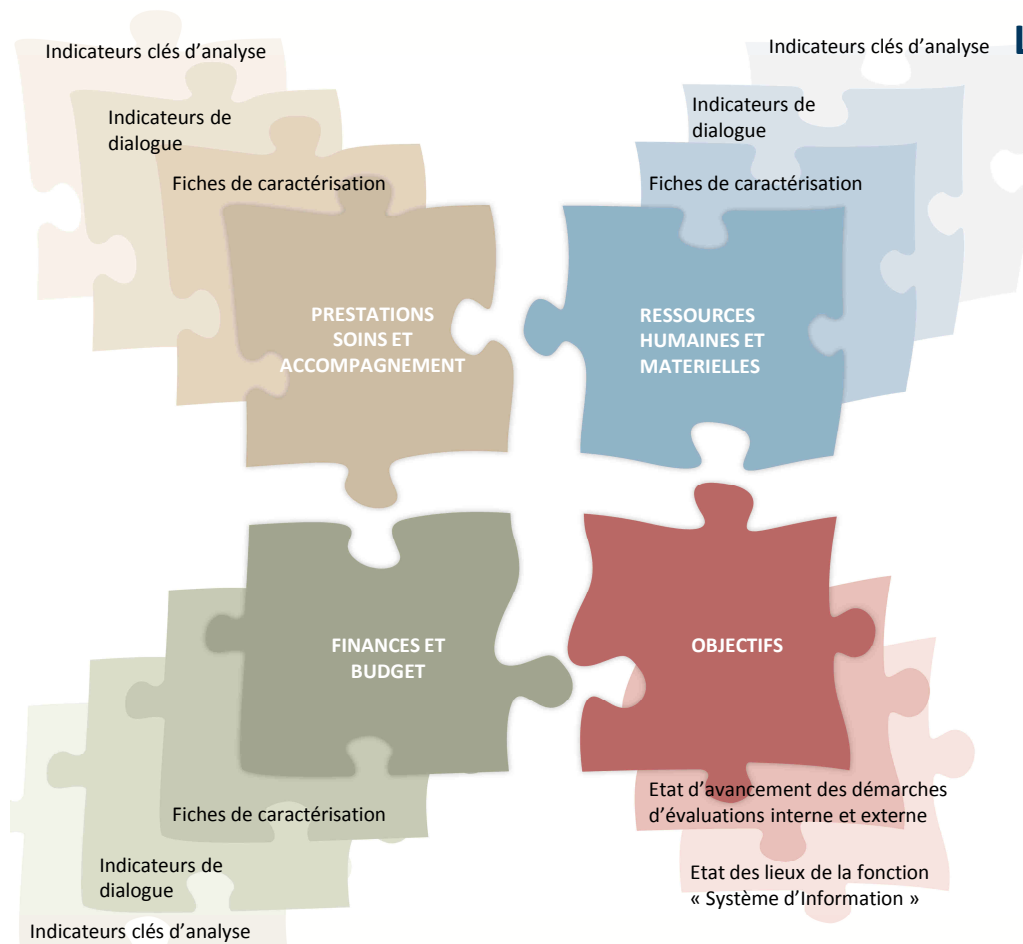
Indicateurs clés d’analyse

Indicateurs de dialogue

Fiches de caractérisation

PRESTATIONS SOINS ET ACCOMPAGNEMENT

Indicateurs clés d’analyse

Indicateurs de dialogue

Fiches de caractérisation

RESSOURCES HUMAINES ET MATERIELLES

FINANCES ET BUDGET

Fiches de caractérisation

Indicateurs de dialogue

Indicateurs clés d’analyse

OBJECTIFS

Etat d’avancement des démarches d’évaluations interne et externe

Etat des lieux de la fonction « Système d’Information »